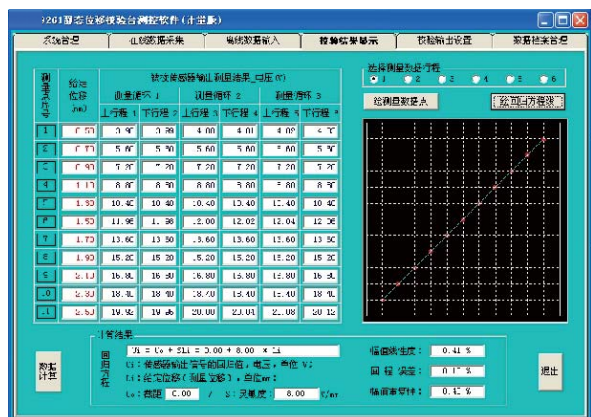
2201型态位移模拟台测控软件（计量版）

系统管理 | 位移数据采集 | 电感数据输入 | 检测结果显示 | 校验输出设置 | 数据档案管理

| 测量序号 | 给定位移 (mm) | 被校传感器输出 测量结果_电压 (V) | | | | | |
|---|---|---|---|---|---|---|---|
| | | 测量循环 1 | | 测量循环 2 | | 测量循环 3 | |
| | | 上行程 1 | 下行程 1 | 上行程 2 | 下行程 2 | 上行程 3 | 下行程 3 |
| 1 | 0.50 | 3.9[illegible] | 3.99 | 4.00 | 4.01 | 4.00 | 4.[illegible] |
| 2 | 0.70 | 5.6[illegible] | 5.50 | 5.60 | 5.60 | 5.60 | 5.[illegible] |
| 3 | 0.90 | 7.2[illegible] | 7.20 | 7.20 | 7.20 | 7.20 | 7.2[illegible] |
| 4 | 1.10 | 8.8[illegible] | 8.80 | 8.80 | 8.80 | 8.80 | 8.8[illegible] |
| 5 | 1.30 | 10.4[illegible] | 10.40 | 10.40 | 10.40 | 10.40 | 10.40 |
| 6 | 1.50 | 11.98 | 11.98 | 12.00 | 12.02 | 12.04 | 12.06 |
| 7 | 1.70 | 13.60 | 13.50 | 13.60 | 13.60 | 13.60 | 13.50 |
| 8 | 1.90 | 15.20 | 15.20 | 15.20 | 15.20 | 15.20 | 15.20 |
| 9 | 2.10 | 16.8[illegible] | 16.80 | 16.80 | 16.80 | 16.80 | 16.8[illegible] |
| 10 | 2.30 | 18.4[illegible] | 18.40 | 18.40 | 18.40 | 18.40 | 18.40 |
| 11 | 2.50 | 19.9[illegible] | 19.98 | 20.00 | 20.01 | 20.08 | 20.12 |

选择测量数据行程
1 2 3 4 5 6

绘制曲数据点 绘制拟合直线

计算结果
数据计算
回归方程
Yi = Co + SLi = 0.00 + 8.00 × Li
Yi：传感器输出信号的回归值，电压，单位 V；
Li：给定位移（测量位移），单位 mm；
Co：截距 0.00 / S：灵敏度 8.00 V/mm
幅值线性度： 0.41 %
回程误差： 0.1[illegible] %
幅值重复性： 0.4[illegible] %
退出